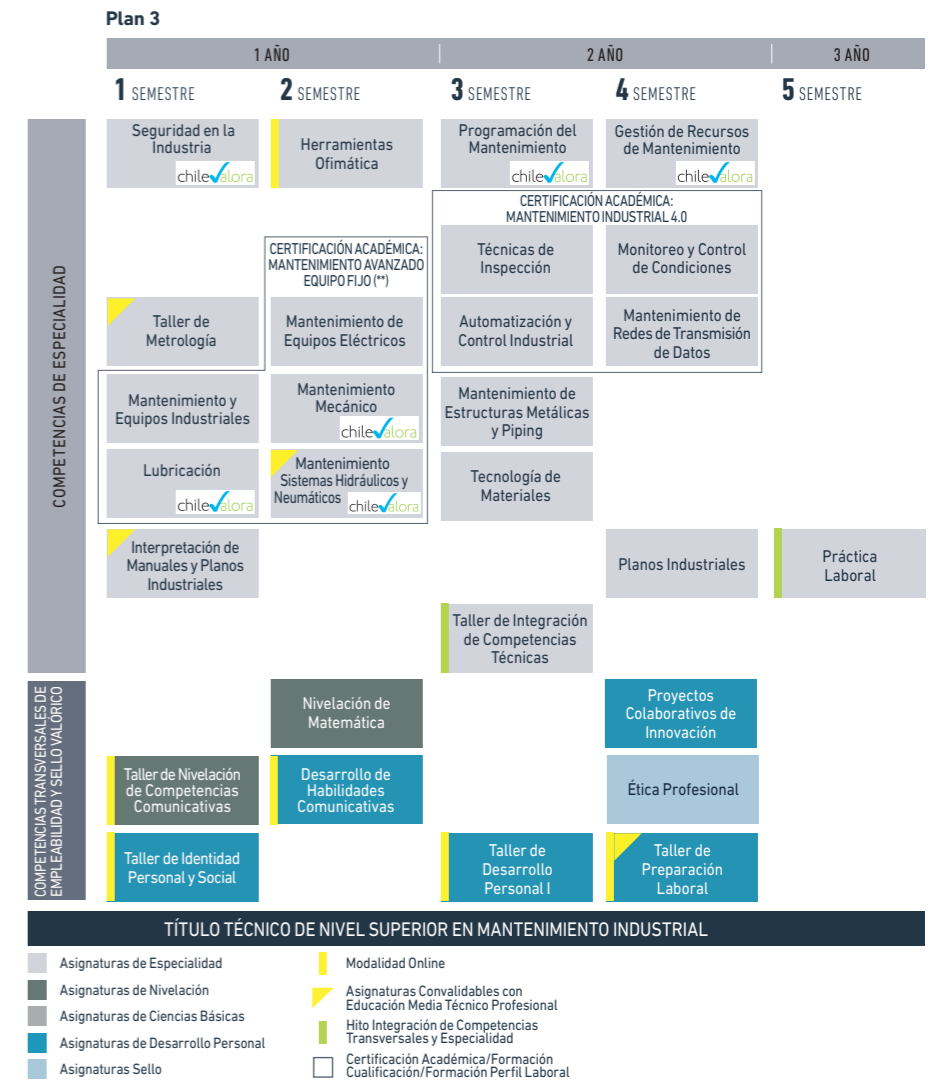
Plan 3

| 1 AÑO | | 2 AÑO | | 3 AÑO |
|---|---|---|---|---|
| 1 SEMESTRE | 2 SEMESTRE | 3 SEMESTRE | 4 SEMESTRE | 5 SEMESTRE |

COMPETENCIAS DE ESPECIALIDAD

Seguridad en la Industria chilevalora

Herramientas Ofimática

Programación del Mantenimiento chilevalora

Gestión de Recursos de Mantenimiento chilevalora

CERTIFICACIÓN ACADÉMICA: MANTENIMIENTO INDUSTRIAL 4.0

Técnicas de Inspección

Monitoreo y Control de Condiciones

CERTIFICACIÓN ACADÉMICA: MANTENIMIENTO AVANZADO EQUIPO FIJO (**)

Taller de Metrología

Mantenimiento de Equipos Eléctricos

Automatización y Control Industrial

Mantenimiento de Redes de Transmisión de Datos

Mantenimiento y Equipos Industriales

Mantenimiento Mecánico chilevalora

Mantenimiento de Estructuras Metálicas y Piping

Lubricación chilevalora

Mantenimiento Sistemas Hidráulicos y Neumáticos chilevalora

Tecnología de Materiales

Interpretación de Manuales y Planos Industriales

Planos Industriales

Práctica Laboral

Taller de Integración de Competencias Técnicas

COMPETENCIAS TRANSVERSALES DE EMPLEABILIDAD Y SELLO VALÓRICO

Nivelación de Matemática

Proyectos Colaborativos de Innovación

Taller de Nivelación de Competencias Comunicativas

Desarrollo de Habilidades Comunicativas

Ética Profesional

Taller de Identidad Personal y Social

Taller de Desarrollo Personal I

Taller de Preparación Laboral

TÍTULO TÉCNICO DE NIVEL SUPERIOR EN MANTENIMIENTO INDUSTRIAL

Asignaturas de Especialidad
Asignaturas de Nivelación
Asignaturas de Ciencias Básicas
Asignaturas de Desarrollo Personal
Asignaturas Sello
Modalidad Online
Asignaturas Convalidables con Educación Media Técnico Profesional
Hito Integración de Competencias Transversales y Especialidad
Certificación Académica/Formación Cualificación/Formación Perfil Laboral